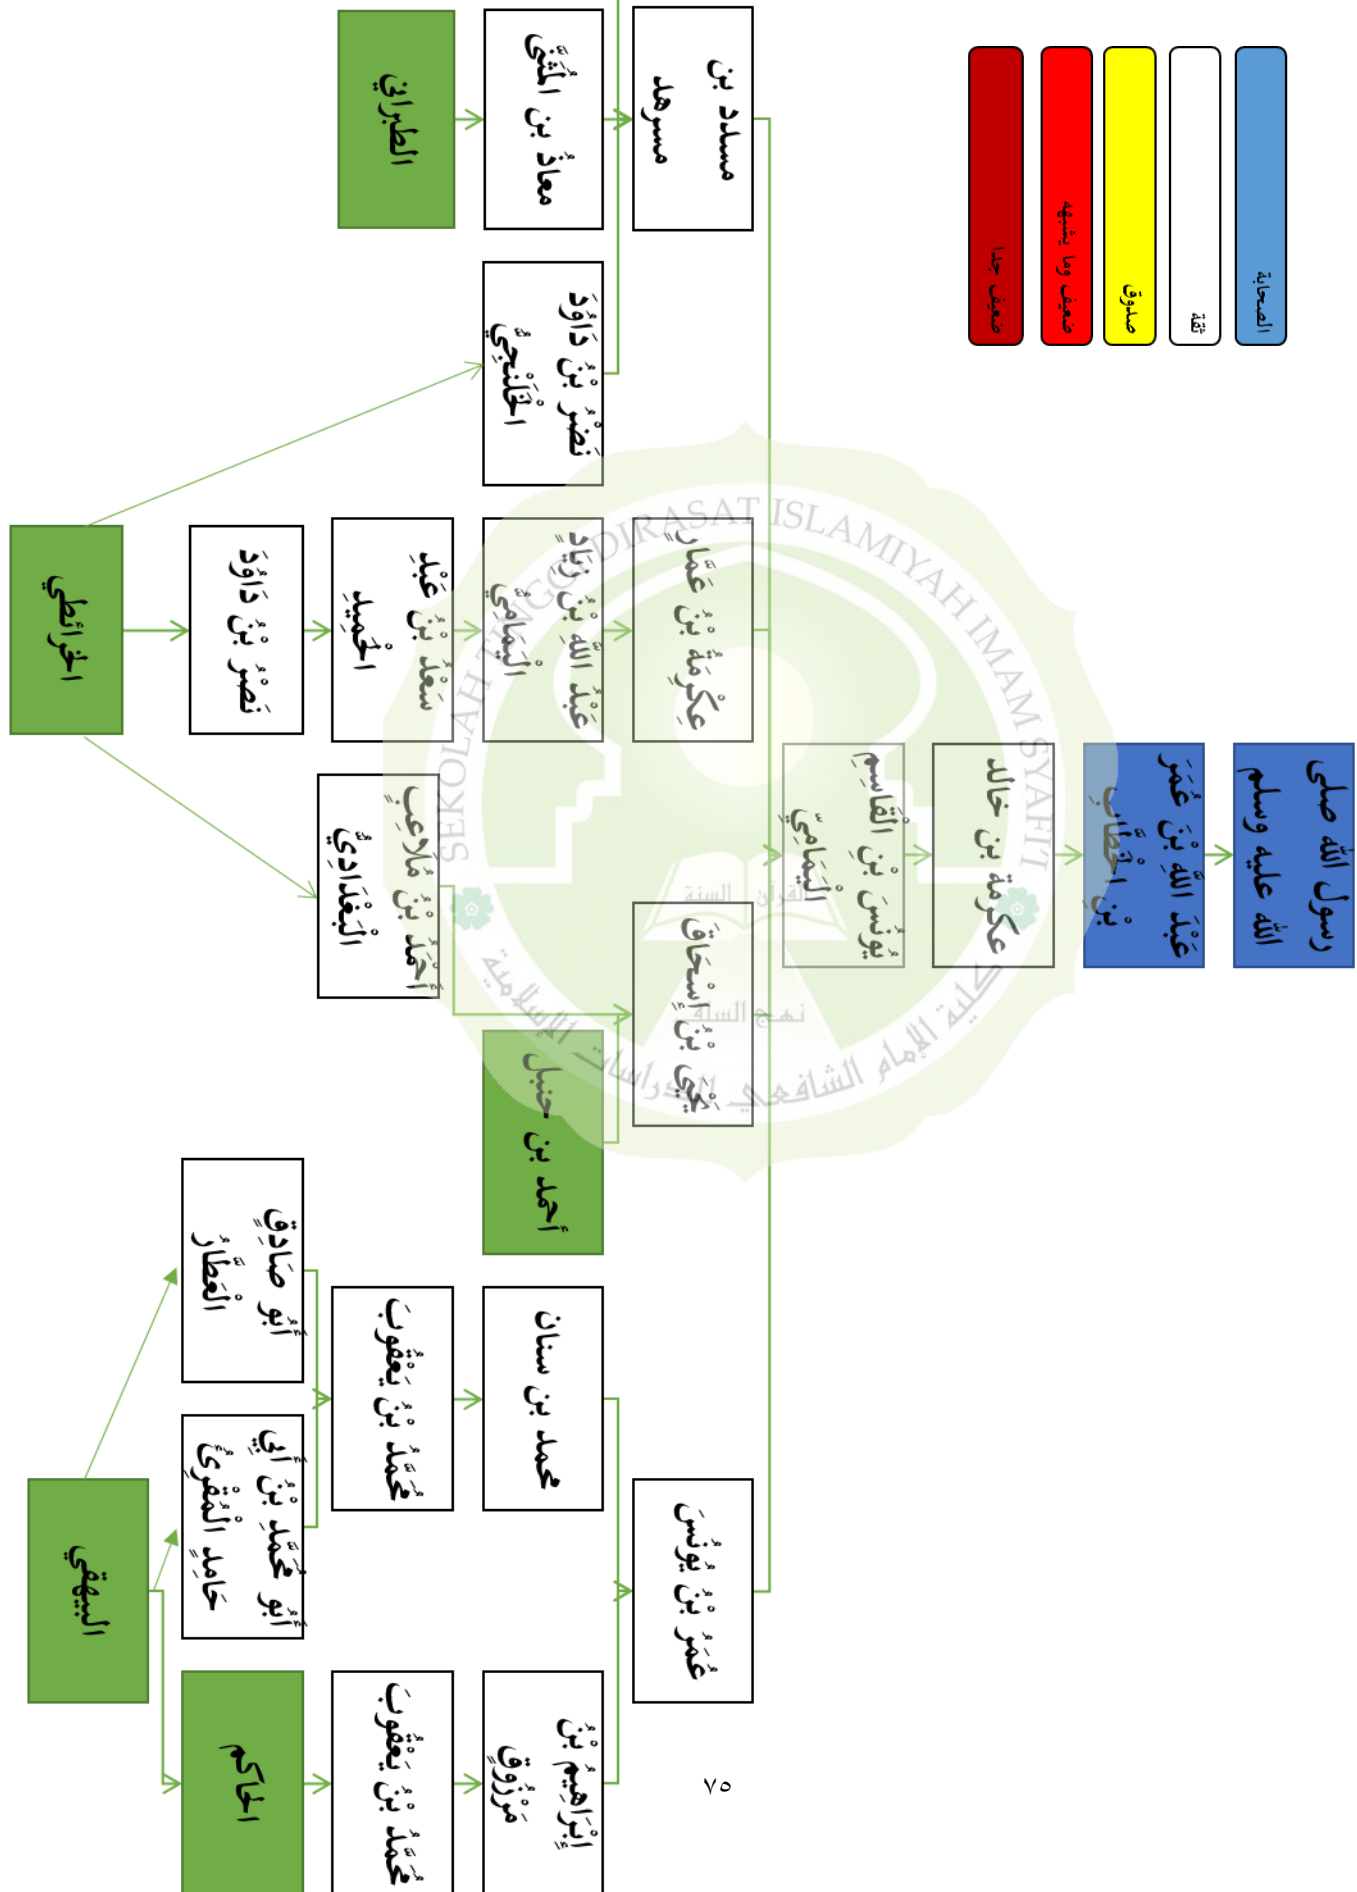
الصحابة
ثقة
صدوق
ضعيف وما يشبهه
ضعيف جدا

رسول الله صلى الله عليه وسلم
عَبْدُ اللهِ بْنُ عُمَرَ بْنِ الْخَطَّابِ
عِكْرِمَةُ بْنُ خَالِدٍ
يُونُسُ بْنُ الْقَاسِمِ الْيَمَامِيُّ
مسدد بن مسرهد
عِكْرِمَةُ بْنُ عَمَّارٍ
يَحْيَى بْنُ إِسْحَاقَ
عُمَرُ بْنُ يُونُسَ
مُعَاذُ بْنُ الْمُثَنَّى
نَصْرُ بْنُ دَاوُدَ الْخَلَنْجِيُّ
عَبْدُ اللهِ بْنُ زِيَادٍ الْيَمَامِيُّ
أحمد بن حنبل
محمد بن سنان
إِبْرَاهِيمُ بْنُ مَرْزُوقٍ
الطبراني
سَعْدُ بْنُ عَبْدِ الْحَمِيدِ
أَحْمَدُ بْنُ مُلَاعِبٍ الْبَغْدَادِيُّ
مُحَمَّدُ بْنُ يَعْقُوبَ
مُحَمَّدُ بْنُ يَعْقُوبَ
نَصْرُ بْنُ دَاوُدَ
أَبُو صَادِقٍ الْعَطَّارُ
أَبُو مُحَمَّدِ بْنُ أَبِي حَامِدٍ الْمُقْرِئُ
الحاكم
الخرائطي
البيهقي

SEKOLAH TINGGI DIRASAT ISLAMIYAH IMAM SYAFI'I
كلية الإمام الشافعي للدراسات الإسلامية
القرآن السنة
نهج السلف

٧٥